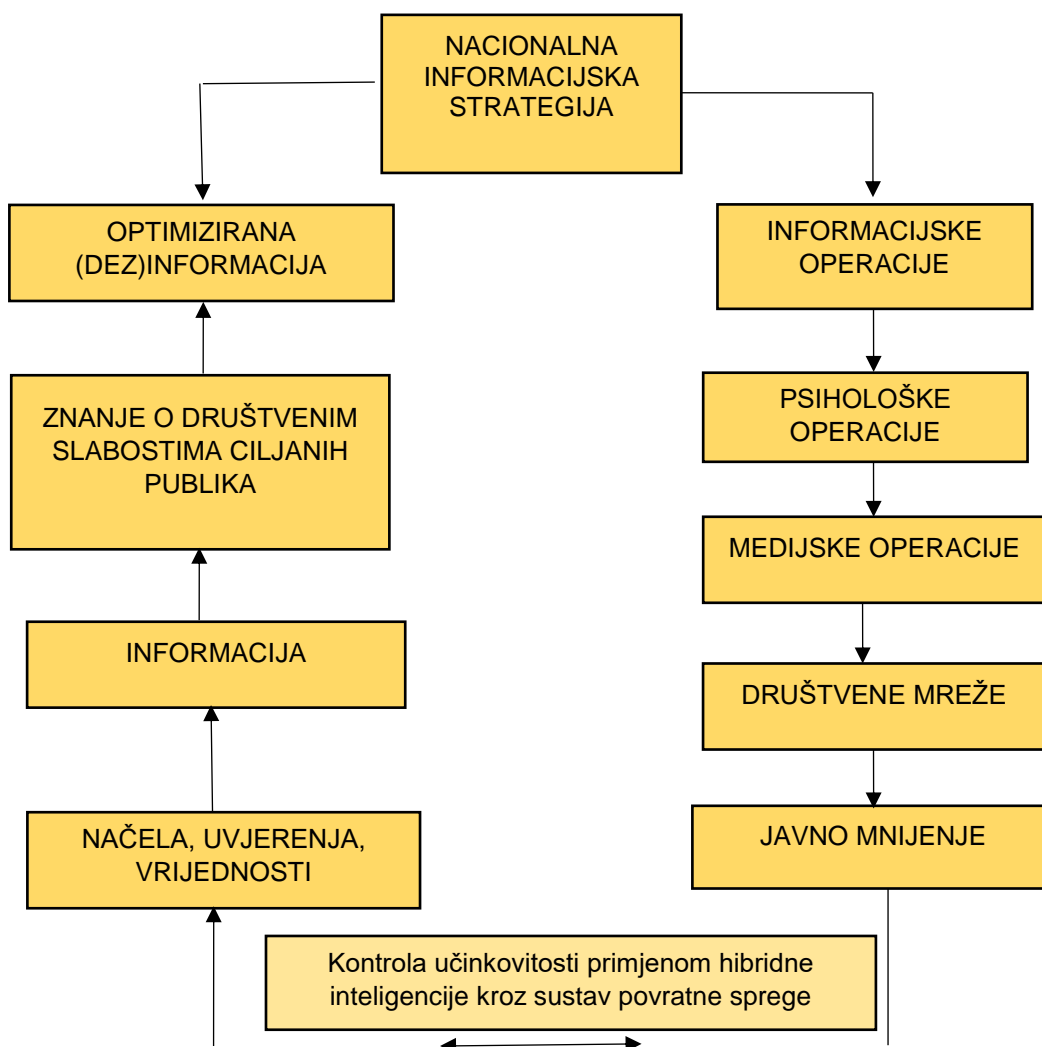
NACIONALNA INFORMACIJSKA STRATEGIJA

OPTIMIZIRANA (DEZ)INFORMACIJA

INFORMACIJSKE OPERACIJE

ZNANJE O DRUŠTVENIM SLABOSTIMA CILJANIH PUBLIKA

PSIHOLOŠKE OPERACIJE

MEDIJSKE OPERACIJE

INFORMACIJA

DRUŠTVENE MREŽE

NAČELA, UVJERENJA, VRIJEDNOSTI

JAVNO MNIJENJE

Kontrola učinkovitosti primjenom hibridne inteligencije kroz sustav povratne sprege